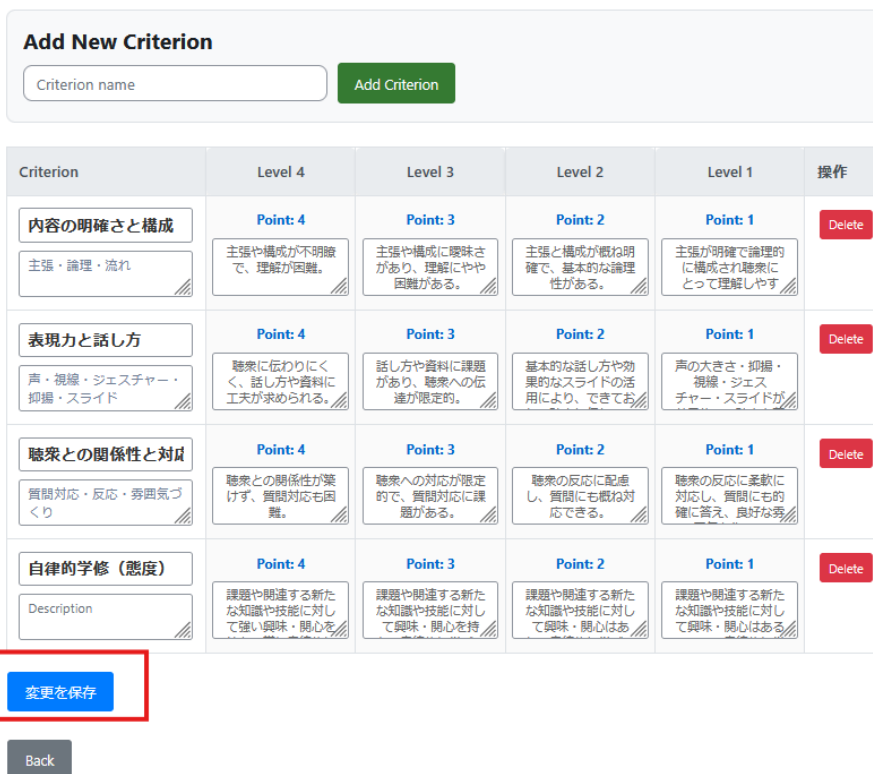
Add New Criterion

Criterion name

Add Criterion

| Criterion | Level 4 | Level 3 | Level 2 | Level 1 | 操作 |
|---|---|---|---|---|---|
| 内容の明確さと構成 主張・論理・流れ | Point: 4 主張や構成が不明瞭で、理解が困難。 | Point: 3 主張や構成に曖昧さがあり、理解にやや困難がある。 | Point: 2 主張と構成が概ね明確で、基本的な論理性がある。 | Point: 1 主張が明確で論理的に構成され聴衆にとって理解しやす | Delete |
| 表現力と話し方 声・視線・ジェスチャー・抑揚・スライド | Point: 4 聴衆に伝わりにくく、話し方や資料に工夫が求められる。 | Point: 3 話し方や資料に課題があり、聴衆への伝達が限定的。 | Point: 2 基本的な話し方や効果的なスライドの活用により、できてお | Point: 1 声の大きさ・抑揚・視線・ジェスチャー・スライドが | Delete |
| 聴衆との関係性と対応 質問対応・反応・雰囲気づくり | Point: 4 聴衆との関係性が築けず、質問対応も困難。 | Point: 3 聴衆への対応が限定的で、質問対応に課題がある。 | Point: 2 聴衆の反応に配慮し、質問にも概ね対応できる。 | Point: 1 聴衆の反応に柔軟に対応し、質問にも的確に答え、良好な雰 | Delete |
| 自律的学修（態度） Description | Point: 4 課題や関連する新たな知識や技能に対して強い興味・関心を | Point: 3 課題や関連する新たな知識や技能に対して興味・関心を持 | Point: 2 課題や関連する新たな知識や技能に対して興味・関心はあ | Point: 1 課題や関連する新たな知識や技能に対して興味・関心はある | Delete |

変更を保存

Back